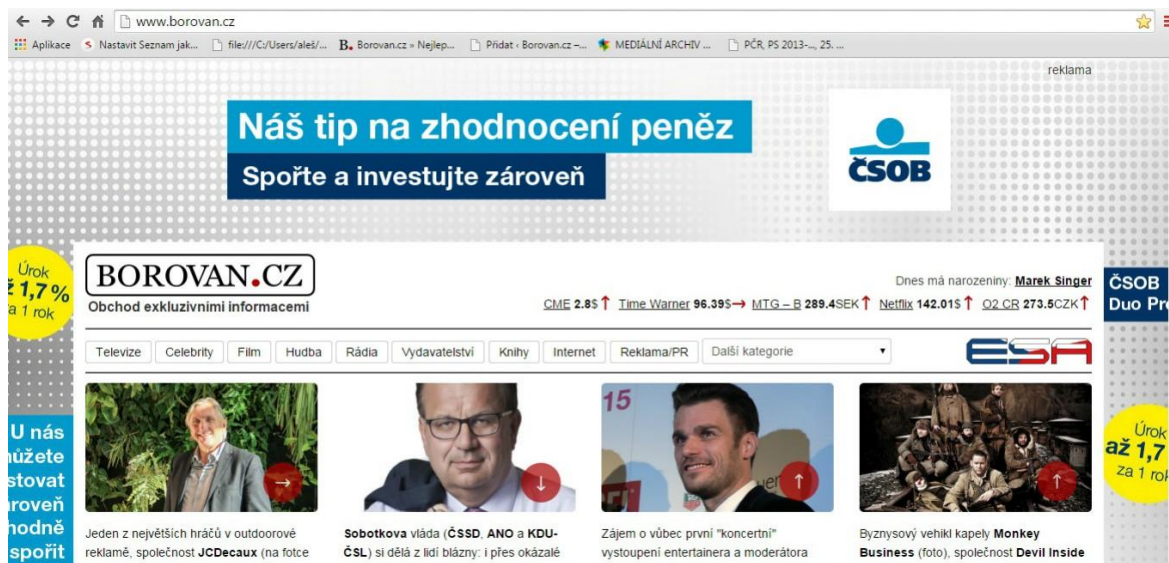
www.borovan.cz

Aplikace Nastavit Seznam jak... file:///C:/Users/aleš/... Borovan.cz » Nejlep... Přidat ‹ Borovan.cz –... MEDIÁLNÍ ARCHIV ... PČR, PS 2013-..., 25. ...

reklama

Náš tip na zhodnocení peněz

Spořte a investujte zároveň

ČSOB

Úrok až 1,7 % za 1 rok

BOROVAN.CZ

Obchod exkluzivními informacemi

Dnes má narozeniny: Marek Singer

CME 2.8$ ↑ Time Warner 96.39$ → MTG – B 289.4SEK ↑ Netflix 142.01$ ↑ O2 CR 273.5CZK ↑

ČSOB Duo Pr

Televize | Celebrity | Film | Hudba | Rádia | Vydavatelství | Knihy | Internet | Reklama/PR | Další kategorie

ESA

U nás můžete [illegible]stovat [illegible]roveň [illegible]hodně spořit

Úrok až 1,7 za 1 rok

15

Jeden z největších hráčů v outdoorové reklamě, společnost JCDecaux (na fotce

Sobotkova vláda (ČSSD, ANO a KDU-ČSL) si dělá z lidí blázny: i přes okázalé

Zájem o vůbec první "koncertní" vystoupení entertainera a moderátora

Byznysový vehikl kapely Monkey Business (foto), společnost Devil Inside